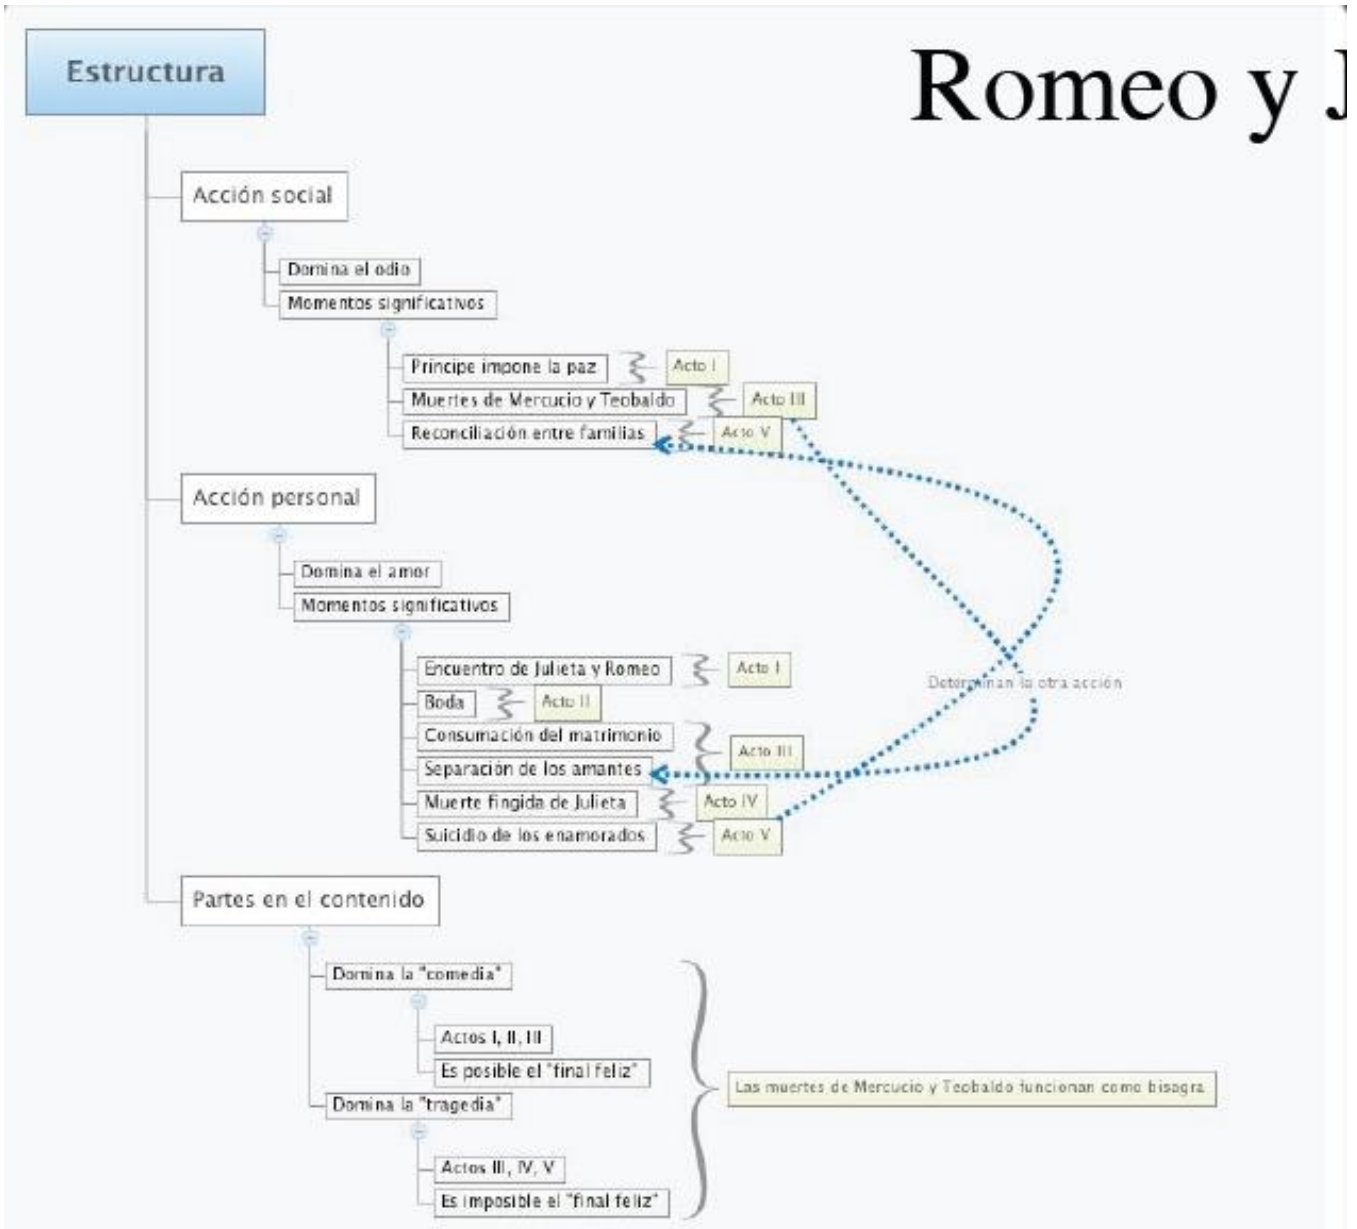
Estructura

Romeo y J

Acción social

Domina el odio

Momentos significativos

Principe impone la paz — Acto I

Muertes de Mercucio y Teobaldo — Acto III

Reconciliación entre familias — Acto V

Acción personal

Domina el amor

Momentos significativos

Encuentro de Julieta y Romeo — Acto I

Boda — Acto II

Consumación del matrimonio

Separación de los amantes — Acto III

Muerte fingida de Julieta — Acto IV

Suicidio de los enamorados — Acto V

Determinan la otra acción

Partes en el contenido

Domina la "comedia"

Actos I, II, III

Es posible el "final feliz"

Domina la "tragedia"

Actos III, IV, V

Es imposible el "final feliz"

Las muertes de Mercucio y Teobaldo funcionan como bisagra